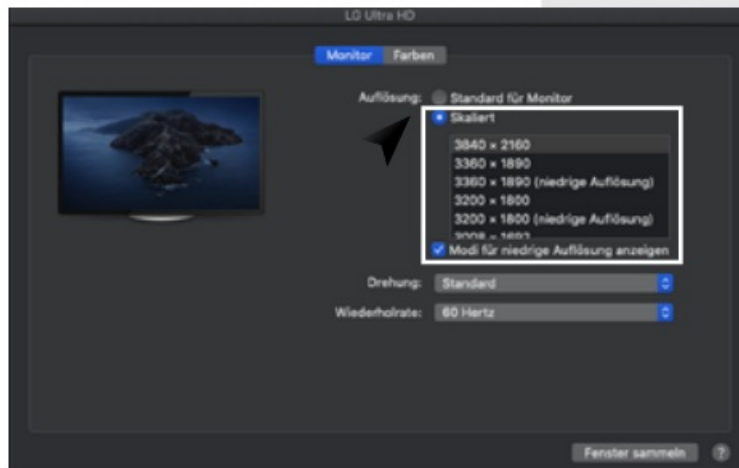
LG Ultra HD

Monitor Farben

Auflösung: Standard für Monitor

Skaliert

3840 × 2160
3360 × 1890
3360 × 1890 (niedrige Auflösung)
3200 × 1800
3200 × 1800 (niedrige Auflösung)
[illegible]

Modi für niedrige Auflösung anzeigen

Drehung: Standard

Wiederholrate: 60 Hertz

Fenster sammeln ?